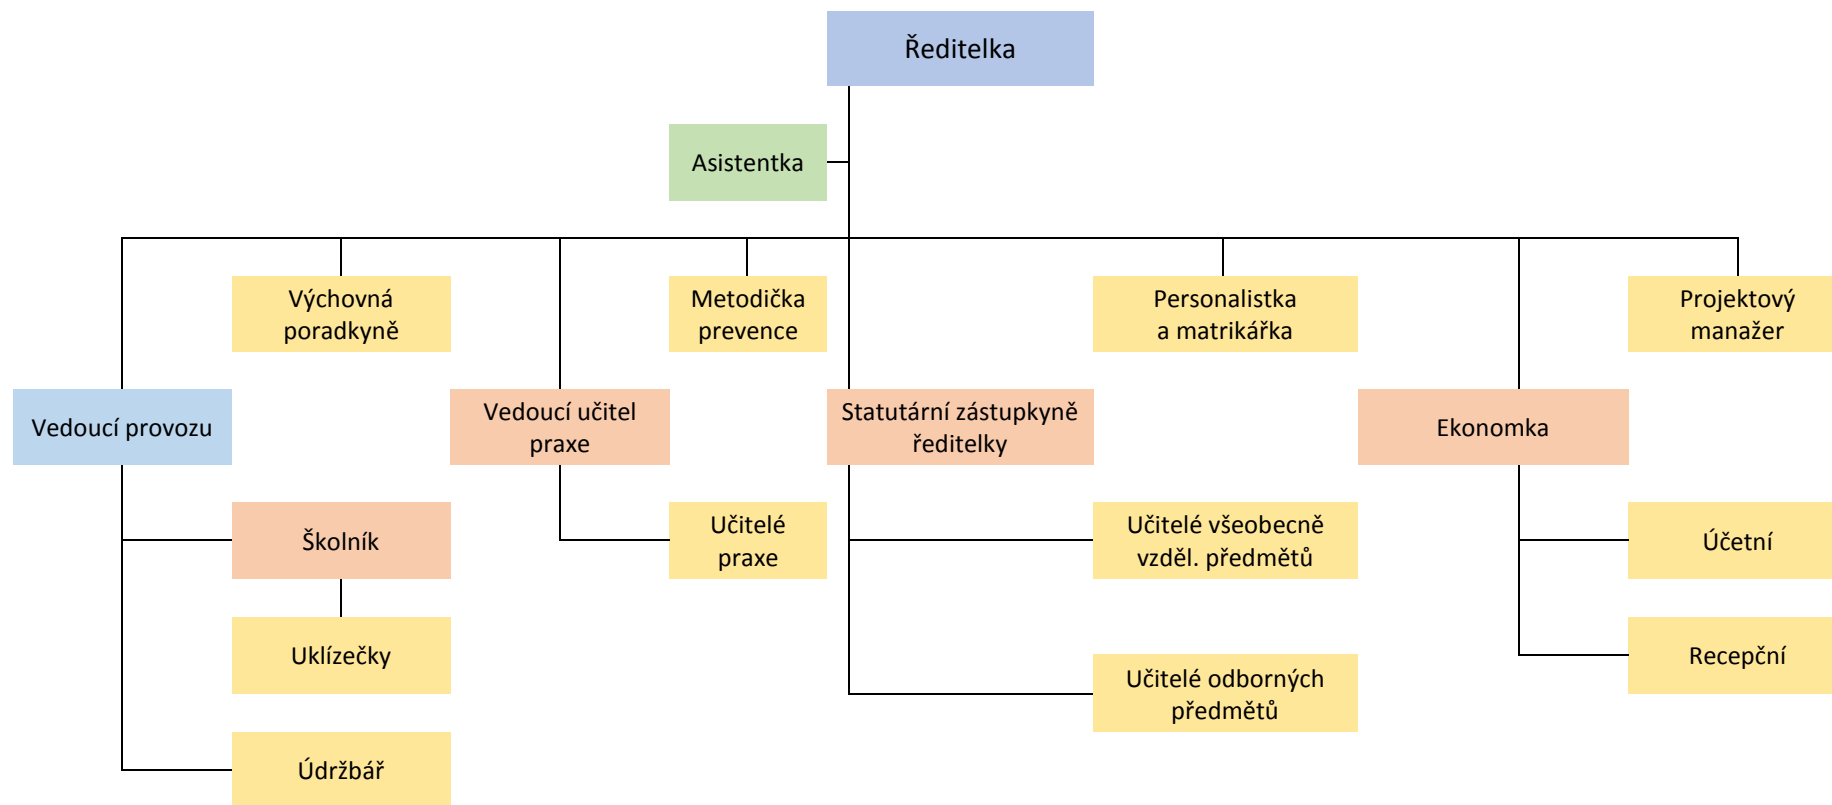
Ředitelka

Asistentka

Výchovná poradkyně

Metodička prevence

Personalistka a matrikářka

Projektový manažer

Vedoucí provozu

Vedoucí učitel praxe

Statutární zástupkyně ředitelky

Ekonomka

Školník

Učitelé praxe

Učitelé všeobecně vzděl. předmětů

Účetní

Uklízečky

Recepční

Učitelé odborných předmětů

Údržbář